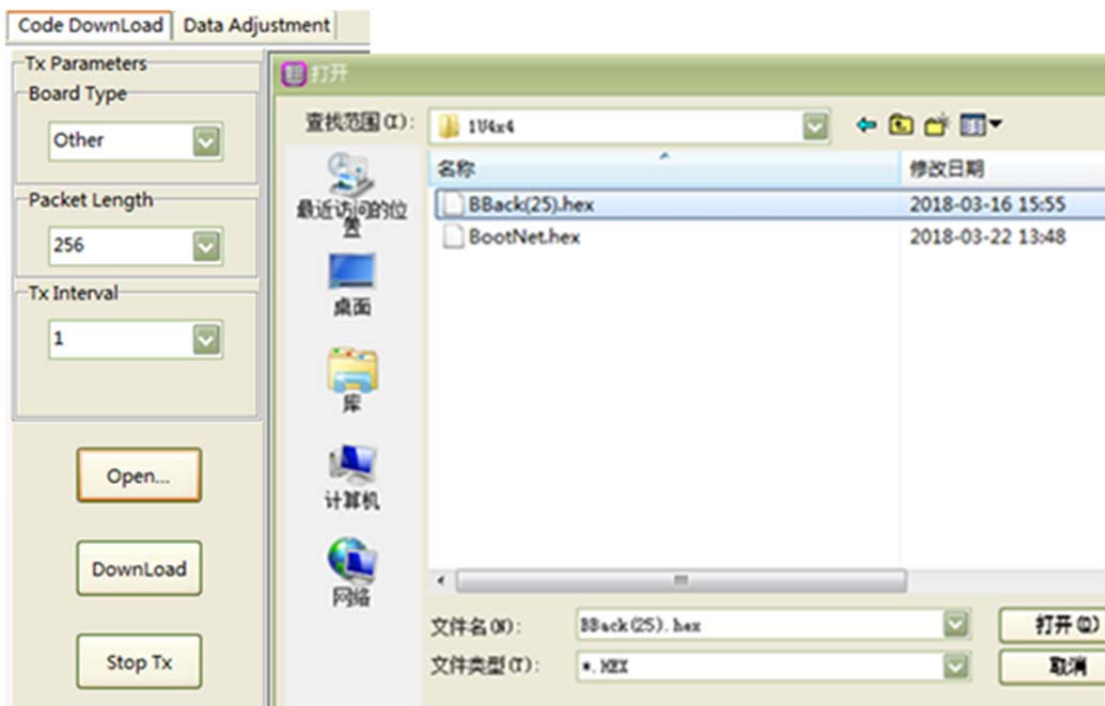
Code DownLoad | Data Adjustment

Tx Parameters
Board Type
Other
Packet Length
256
Tx Interval
1

Open...
DownLoad
Stop Tx

打开
查找范围(I): 1U4x4

最近访问的位置
桌面
库
计算机
网络

| 名称 | 修改日期 |
|---|---|
| BBack(25).hex | 2018-03-16 15:55 |
| BootNet.hex | 2018-03-22 13:48 |

文件名(N): BBack(25).hex
文件类型(T): *.HEX
打开(O)
取消